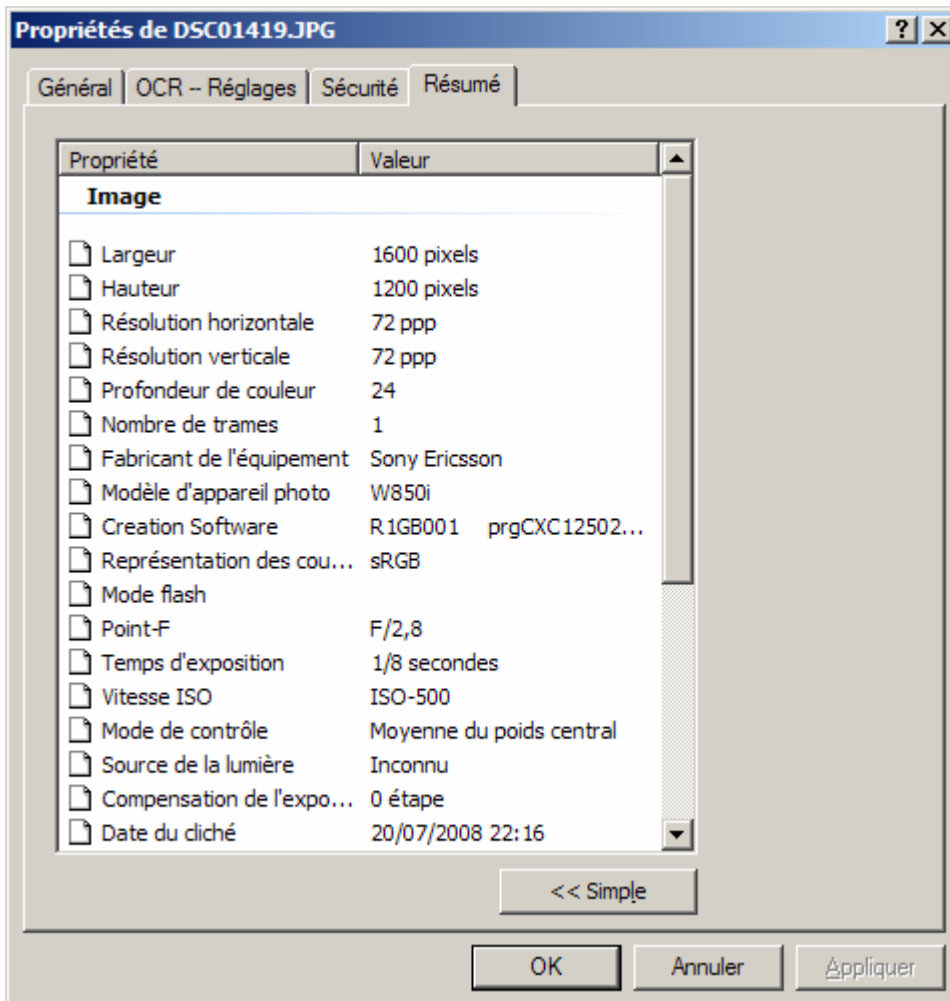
Propriétés de DSC01419.JPG

? X

Général | OCR -- Réglages | Sécurité | Résumé

| Propriété | Valeur |
|---|---|
| **Image** | |
| Largeur | 1600 pixels |
| Hauteur | 1200 pixels |
| Résolution horizontale | 72 ppp |
| Résolution verticale | 72 ppp |
| Profondeur de couleur | 24 |
| Nombre de trames | 1 |
| Fabricant de l'équipement | Sony Ericsson |
| Modèle d'appareil photo | W850i |
| Creation Software | R1GB001 prgCXC12502... |
| Représentation des cou... | sRGB |
| Mode flash | |
| Point-F | F/2,8 |
| Temps d'exposition | 1/8 secondes |
| Vitesse ISO | ISO-500 |
| Mode de contrôle | Moyenne du poids central |
| Source de la lumière | Inconnu |
| Compensation de l'expo... | 0 étape |
| Date du cliché | 20/07/2008 22:16 |

<< Simple

OK Annuler Appliquer